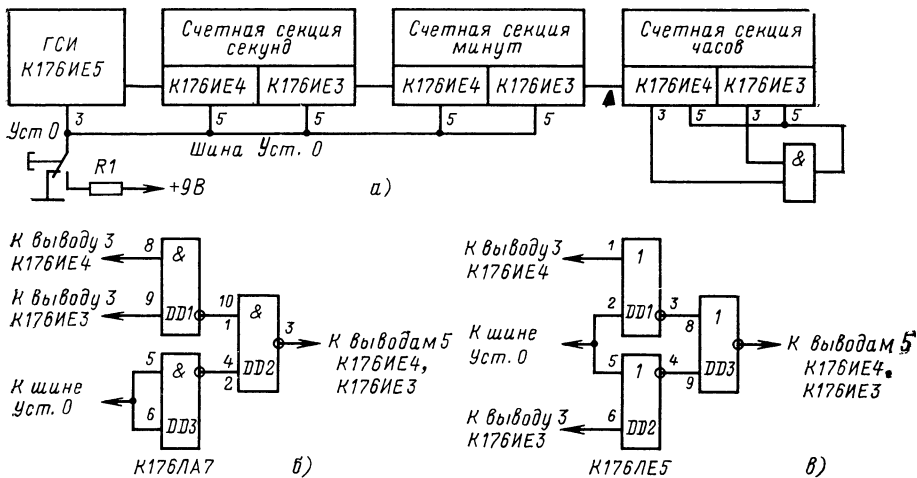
ГСИ К176ИЕ5

Счетная секция секунд
К176ИЕ4 К176ИЕ3

Счетная секция минут
К176ИЕ4 К176ИЕ3

Счетная секция часов
К176ИЕ4 К176ИЕ3

Уст 0
3
5 5 5 5
3 5 3 5
&
Шина Уст. 0
R1
+9В
а)

К выводу 3 К176ИЕ4
8
&
К выводу 3 К176ИЕ3
9
DD1
10
1
&
DD2
3
4
2
К выводам 5 К176ИЕ4, К176ИЕ3
5
&
К шине Уст. 0
6
DD3
К176ЛА7
б)

К выводу 3 К176ИЕ4
1
1
2
DD1
3
8
1
DD3
К шине Уст. 0
5
1
4
9
К выводам 5 К176ИЕ4, К176ИЕ3
К выводу 3 К176ИЕ3
6
DD2
К176ЛЕ5
в)